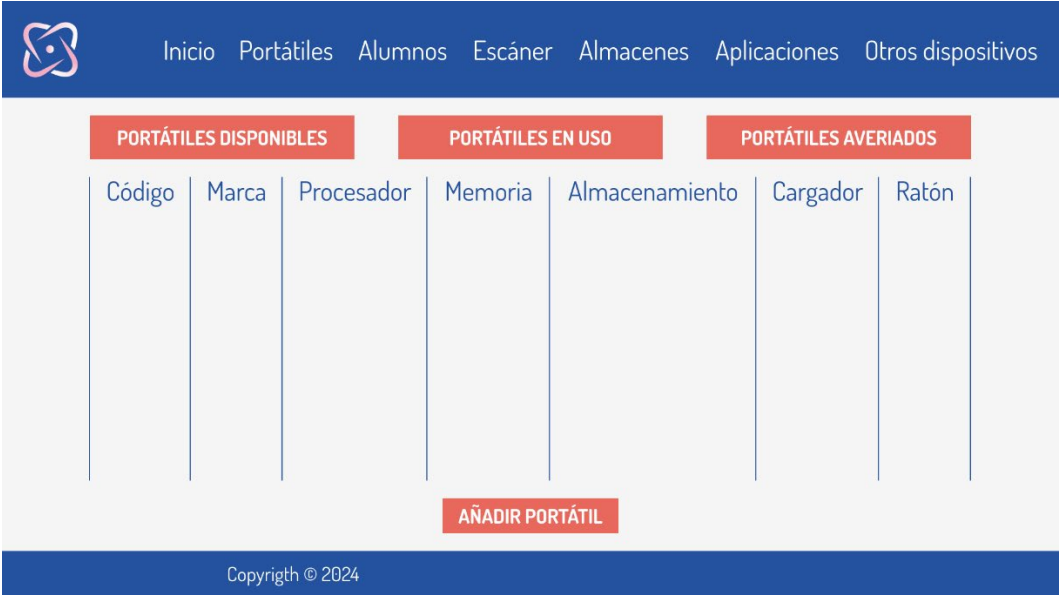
Inicio Portátiles Alumnos Escáner Almacenes Aplicaciones Otros dispositivos

PORTÁTILES DISPONIBLES PORTÁTILES EN USO PORTÁTILES AVERIADOS

| Código | Marca | Procesador | Memoria | Almacenamiento | Cargador | Ratón |
|---|---|---|---|---|---|---|

AÑADIR PORTÁTIL

Copyrigth © 2024